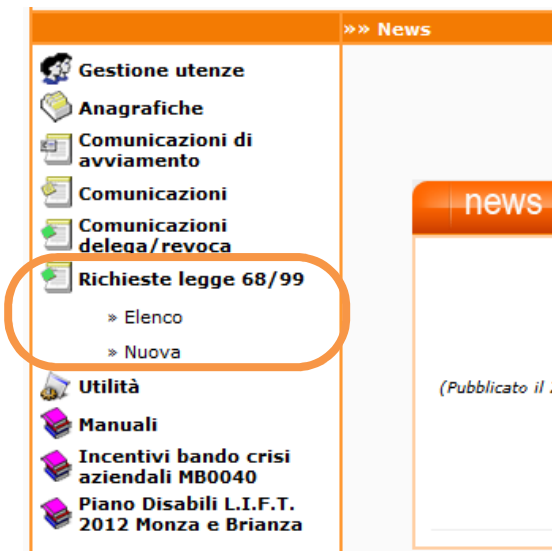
»» News

Gestione utenze

Anagrafiche

Comunicazioni di avviamento

Comunicazioni

Comunicazioni delega/revoca

Richieste legge 68/99

» Elenco

» Nuova

Utilità

Manuali

Incentivi bando crisi aziendali MB0040

Piano Disabili L.I.F.T. 2012 Monza e Brianza

news

(Pubblicato il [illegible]